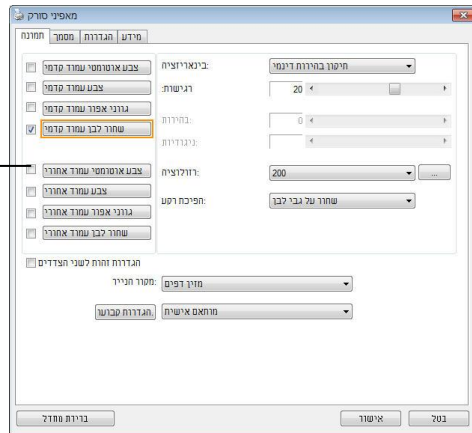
מאפייני סורק

תמונה | מסמך | הגדרות | מידע

צבע אוטומטי עמוד קדמי
צבע עמוד קדמי
גווני אפור עמוד קדמי
שחור לבן עמוד קדמי
צבע אוטומטי עמוד אחורי
צבע עמוד אחורי
גווני אפור עמוד אחורי
שחור לבן עמוד אחורי

בינאריזציה: חיתוך בהירות דינמי
רגישות: 20
בהירות: 0
ניגודיות:
רזולוציה: 200 ...
הפיכת רקע: שחור על גבי לבן

הגדרות זהות לשני הצדדים
מקור הנייר: מזין דפים
הגדרות קבועות מותאם אישית

ברירת מחדל
אישור
בטל